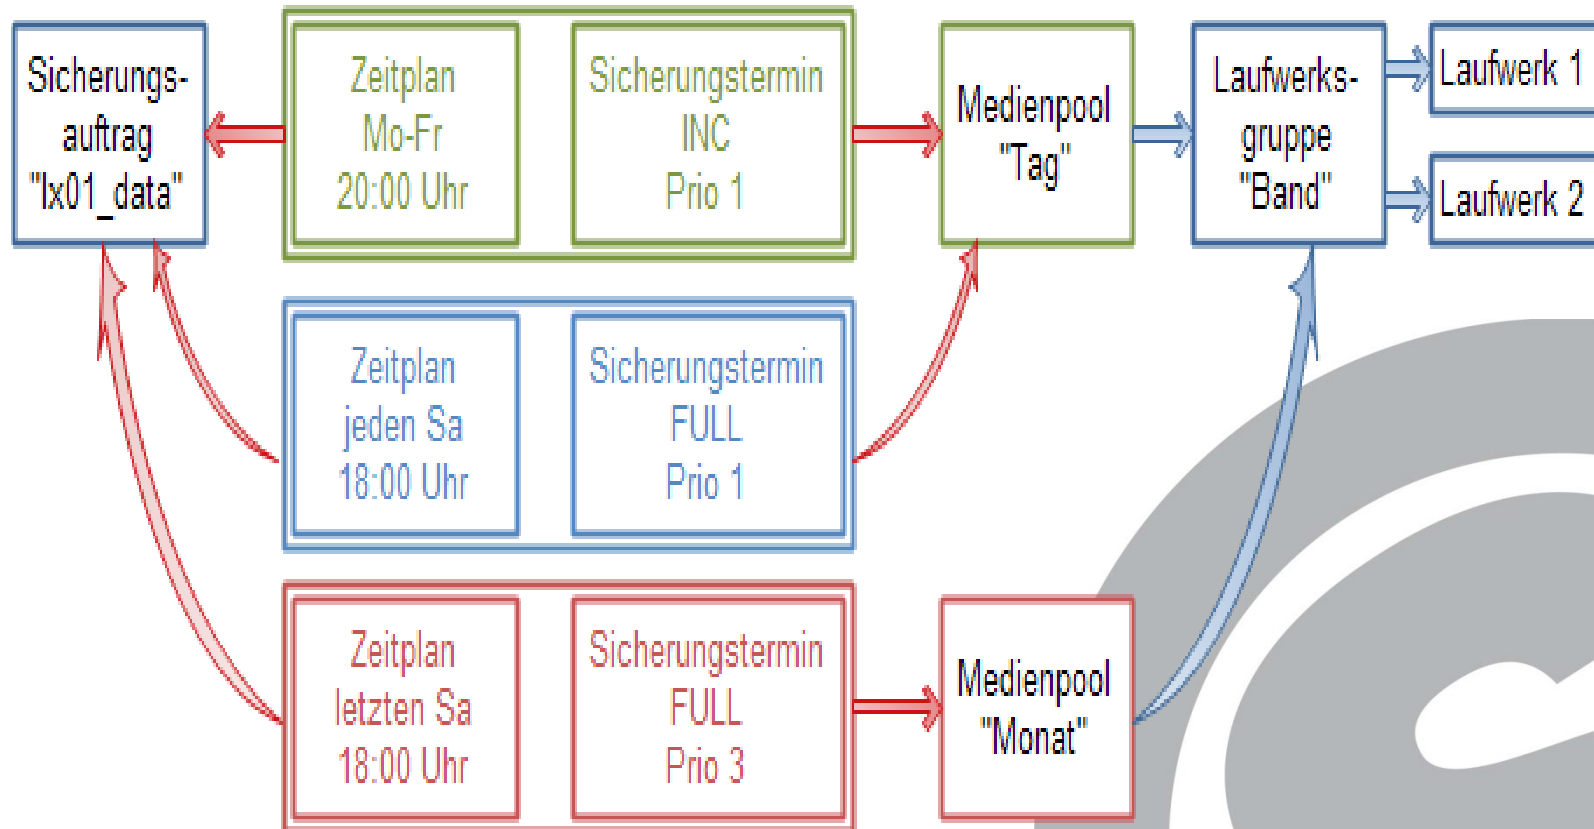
Sicherungsauftrag "lx01_data"

Zeitplan Mo-Fr 20:00 Uhr

Sicherungstermin INC Prio 1

Medienpool "Tag"

Laufwerksgruppe "Band"

Laufwerk 1

Laufwerk 2

Zeitplan jeden Sa 18:00 Uhr

Sicherungstermin FULL Prio 1

Zeitplan letzten Sa 18:00 Uhr

Sicherungstermin FULL Prio 3

Medienpool "Monat"